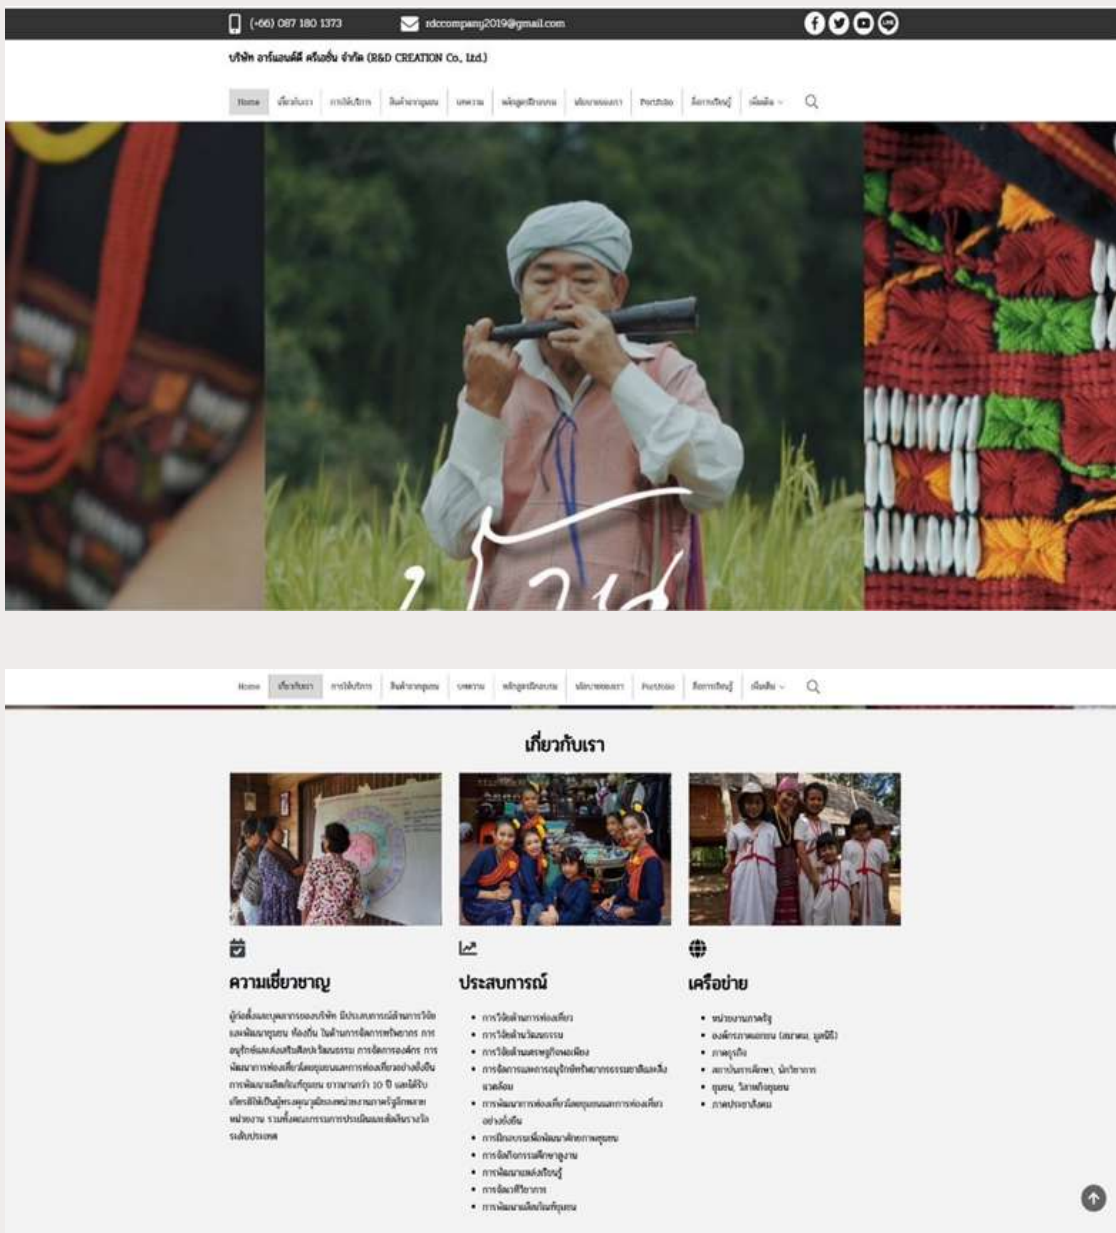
(+66) 087 180 1373
rdccompany2019@gmail.com

บริษัท อาร์แอนด์ดี ครีเอชั่น จำกัด (R&D CREATION Co., Ltd.)

Home | เกี่ยวกับเรา | การให้บริการ | สินค้าจากชุมชน | บทความ | หลักสูตรฝึกอบรม | ฟอรัม/ข่าวสาร | Portfolio | ติดต่อเรา | เพิ่มเติม

Home | เกี่ยวกับเรา | การให้บริการ | สินค้าจากชุมชน | บทความ | หลักสูตรฝึกอบรม | ฟอรัม/ข่าวสาร | Portfolio | ติดต่อเรา | เพิ่มเติม

เกี่ยวกับเรา

ความเชี่ยวชาญ

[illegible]

ประสบการณ์

• การวิจัยด้านการท่องเที่ยว
• การวิจัยด้านวัฒนธรรม
• การวิจัยด้านเศรษฐกิจพอเพียง
• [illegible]
• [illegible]
• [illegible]
• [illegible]
• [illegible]
• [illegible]
• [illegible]

เครือข่าย

• หน่วยงานภาครัฐ
• องค์กรภาคเอกชน (สมาคม, มูลนิธิ)
• ภาคธุรกิจ
• สถาบันการศึกษา, นักวิชาการ
• ชุมชน, วิสาหกิจชุมชน
• ภาคประชาสังคม